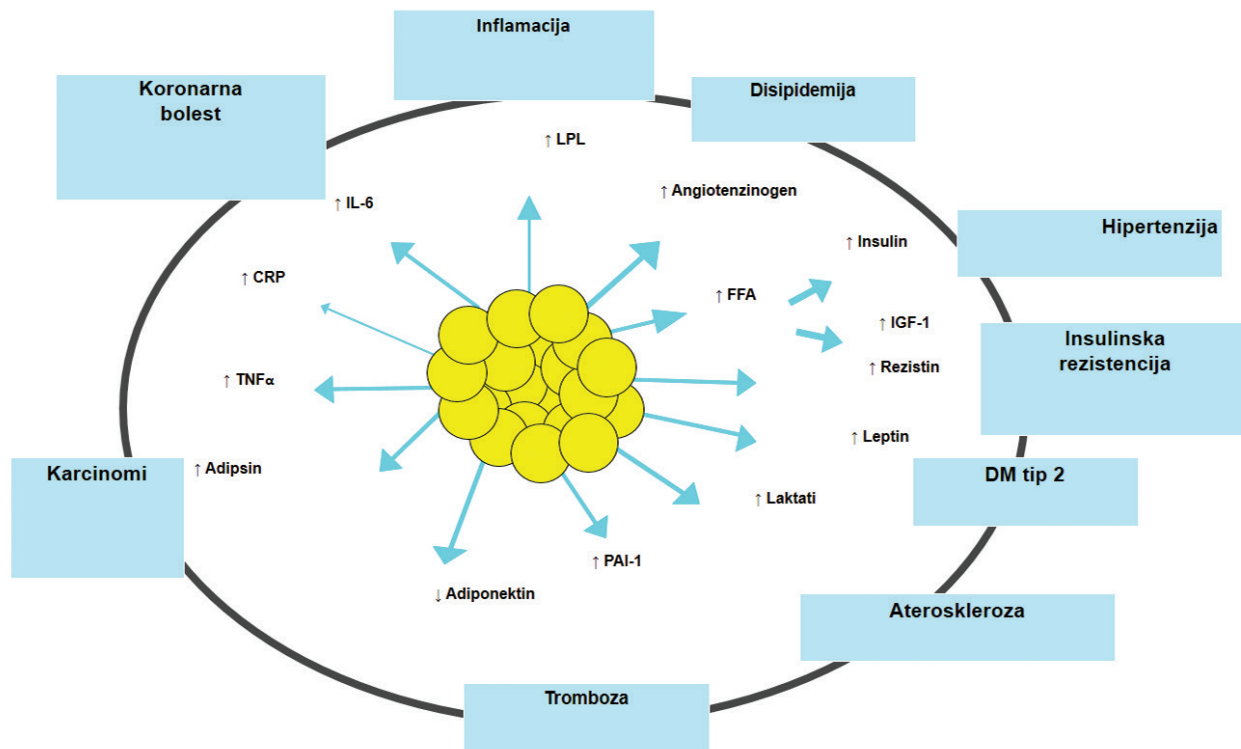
Inflamacija

Koronarna bolest

Disipidemija

↑ LPL

↑ Angiotenzinogen

↑ IL-6

Hipertenzija

↑ Insulin

↑ CRP

↑ FFA

↑ IGF-1

Insulinska rezistencija

↑ Rezistin

↑ TNFα

↑ Leptin

Karcinomi

↑ Adipsin

DM tip 2

↑ Laktati

↑ PAI-1

↓ Adiponektin

Ateroskleroza

Tromboza